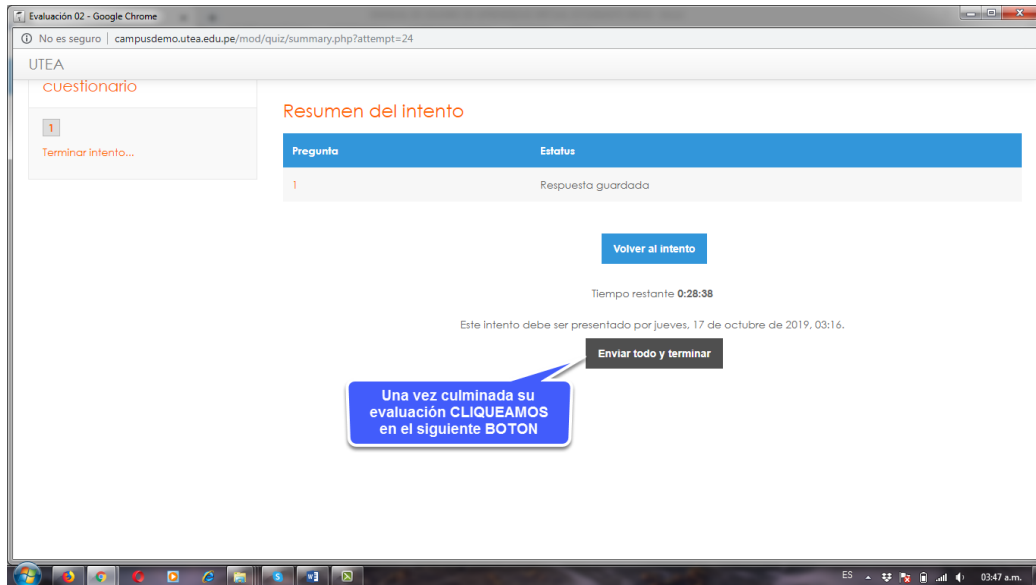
Evaluación 02 - Google Chrome

No es seguro | campusdemo.utea.edu.pe/mod/quiz/summary.php?attempt=24

UTEA

cuestionario

1

Terminar intento...

Resumen del intento

| Pregunta | Estatus |
|---|---|
| 1 | Respuesta guardada |

Volver al intento

Tiempo restante **0:28:38**

Este intento debe ser presentado por jueves, 17 de octubre de 2019, 03:16.

Enviar todo y terminar

Una vez culminada su evaluación CLIQUEAMOS en el siguiente BOTON

ES

03:47 a.m.